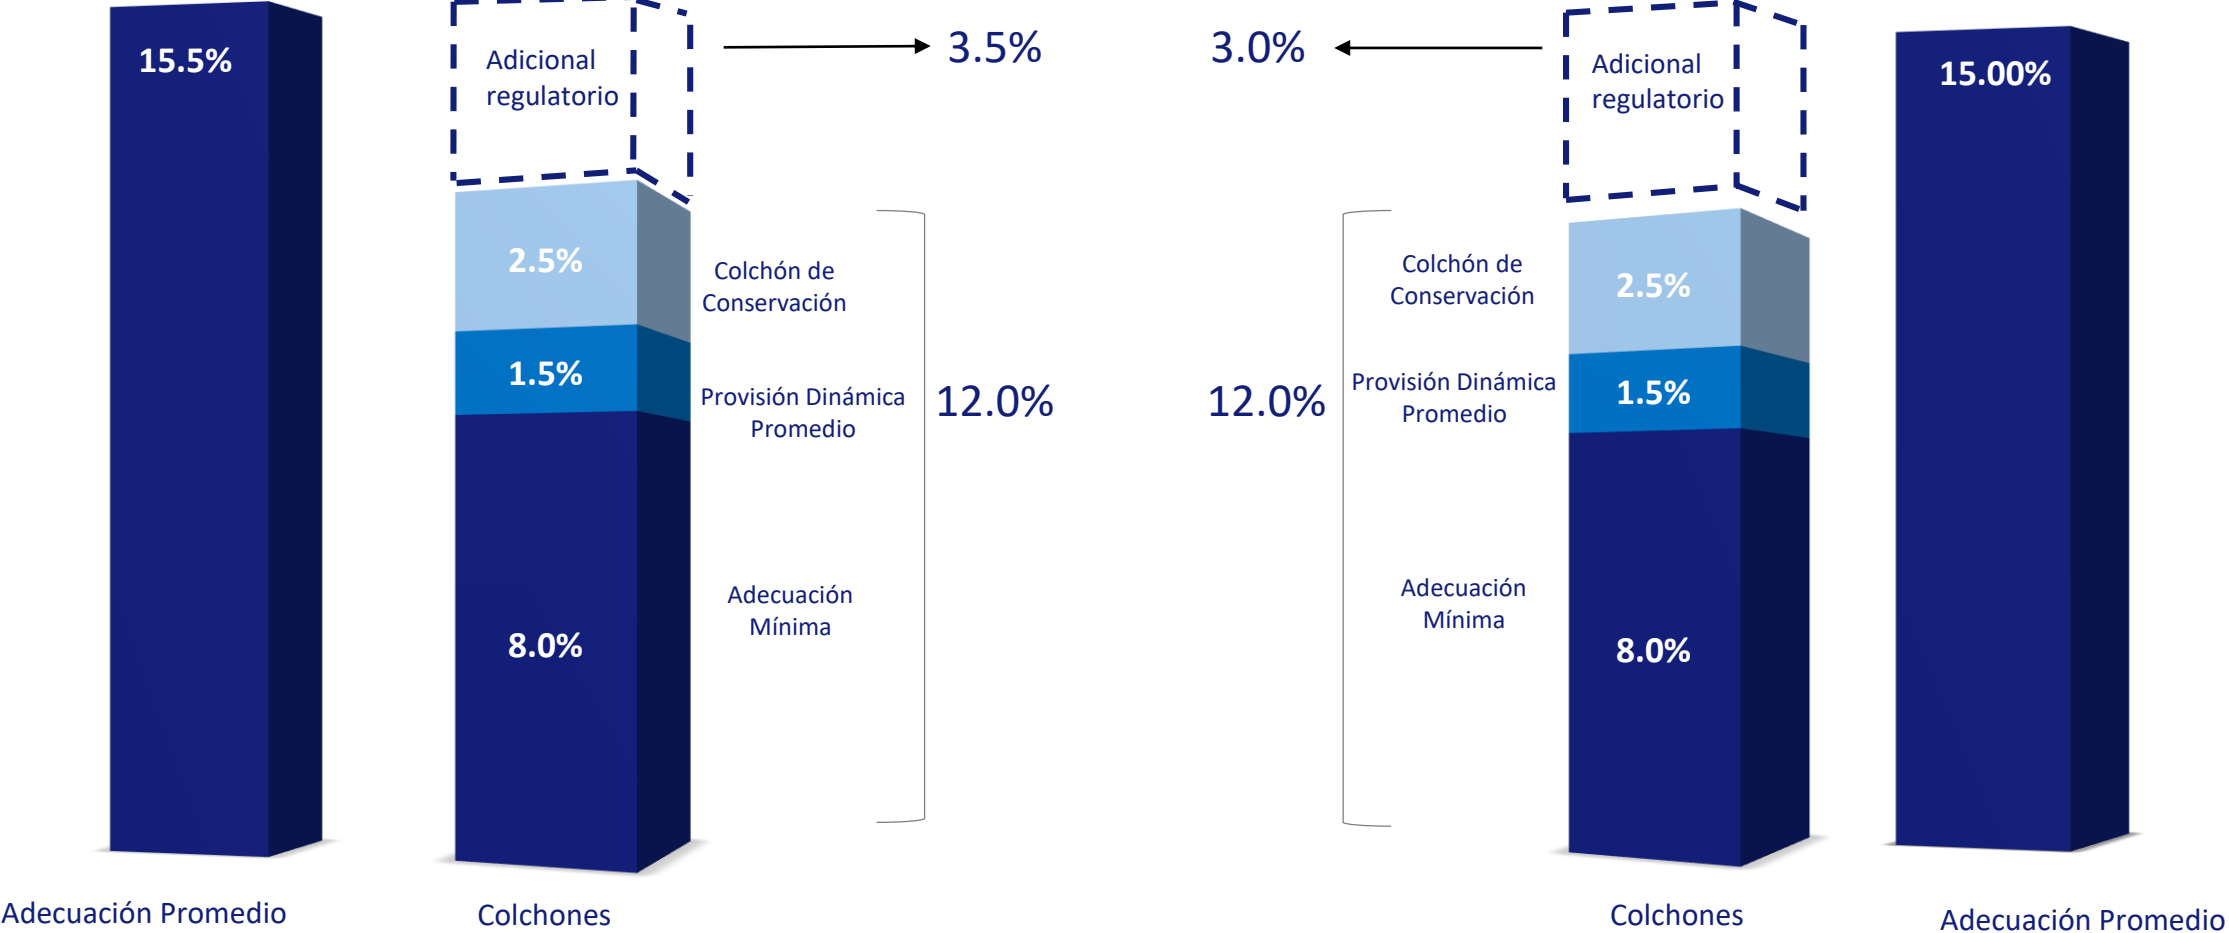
15.5%

Adicional regulatorio

3.5%

2.5%

Colchón de Conservación

1.5%

Provisión Dinámica Promedio

12.0%

8.0%

Adecuación Mínima

Adecuación Promedio

Colchones

3.0%

Adicional regulatorio

15.00%

Colchón de Conservación

2.5%

12.0%

Provisión Dinámica Promedio

1.5%

Adecuación Mínima

8.0%

Colchones

Adecuación Promedio